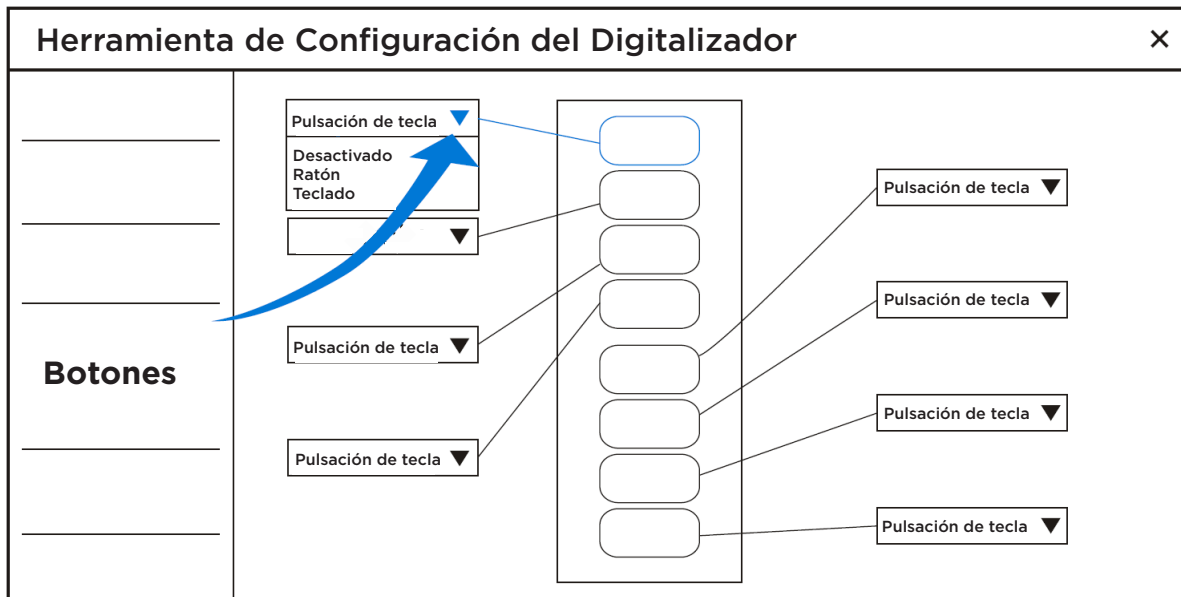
Herramienta de Configuración del Digitalizador ×

Botones

Pulsación de tecla ▼
Desactivado
Ratón
Teclado

▼

Pulsación de tecla ▼

Pulsación de tecla ▼

Pulsación de tecla ▼

Pulsación de tecla ▼

Pulsación de tecla ▼

Pulsación de tecla ▼